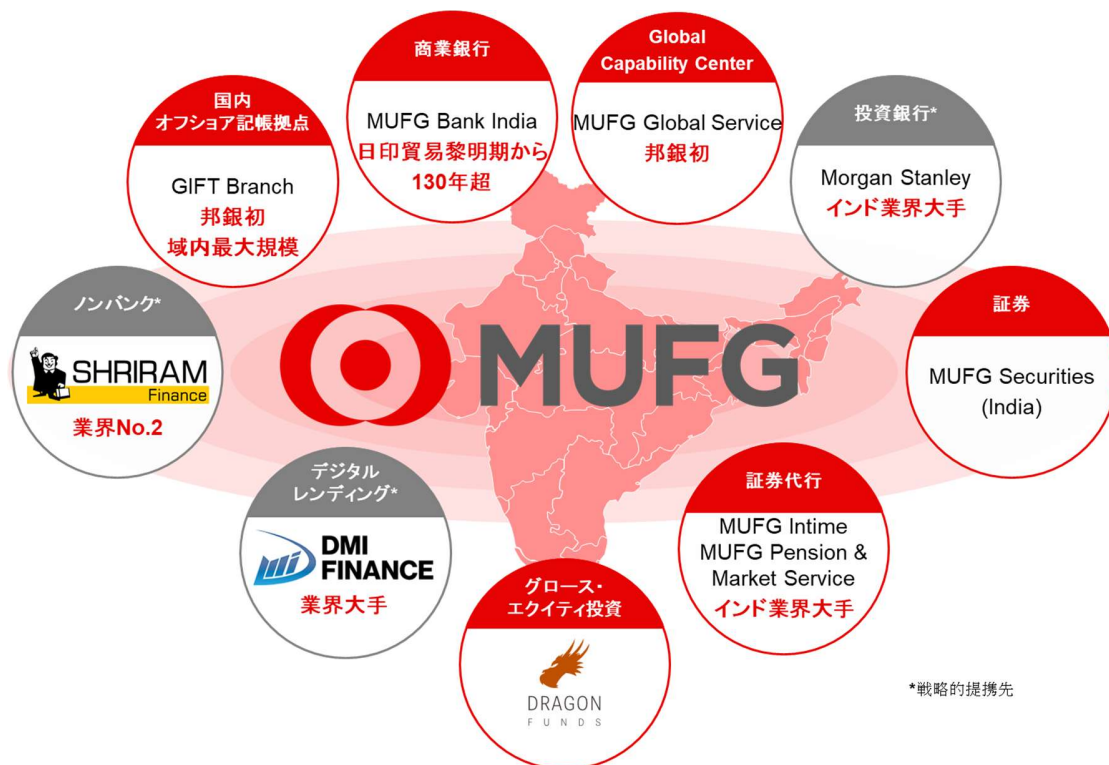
商業銀行
MUFG Bank India
日印貿易黎明期から
130年超

Global
Capability Center
MUFG Global Service
邦銀初

国内
オフショア記帳拠点
GIFT Branch
邦銀初
域内最大規模

投資銀行*
Morgan Stanley
インド業界大手

ノンバンク*
SHRIRAM
Finance
業界No.2

MUFG

証券
MUFG Securities
(India)

デジタル
レンディング*
DMI
FINANCE
業界大手

証券代行
MUFG Intime
MUFG Pension &
Market Service
インド業界大手

グロース・
エクイティ投資
DRAGON
FUNDS

*戦略的提携先